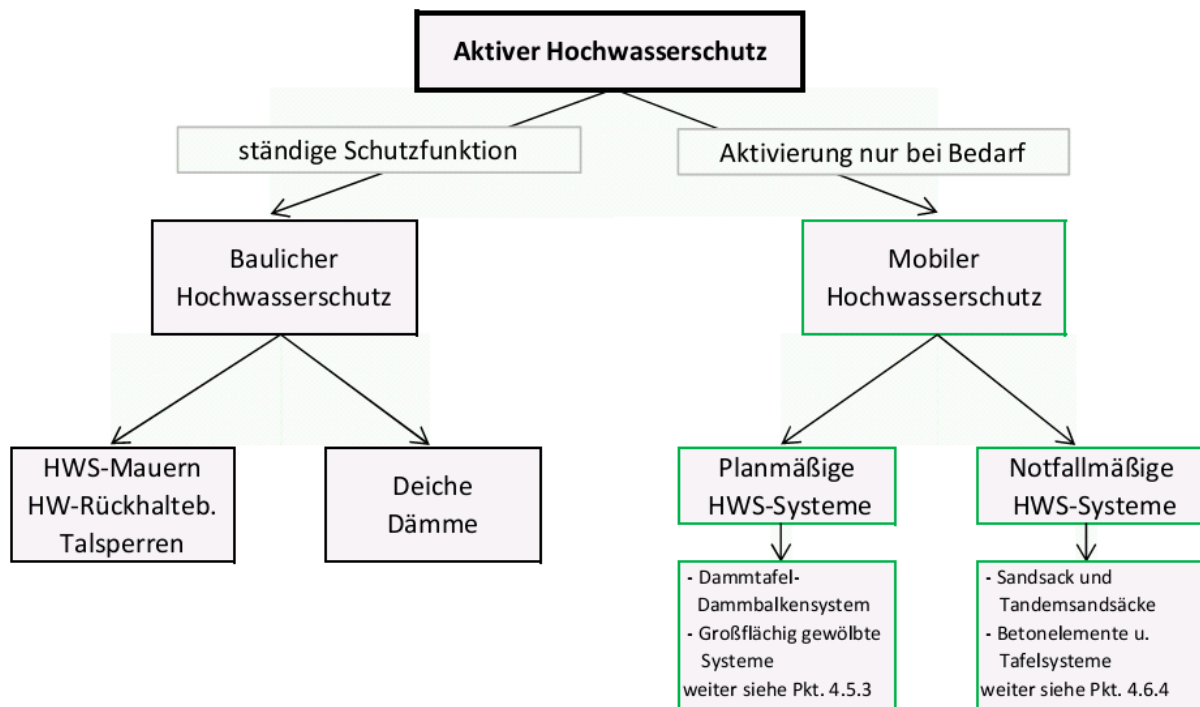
Aktiver Hochwasserschutz

ständige Schutzfunktion

Aktivierung nur bei Bedarf

Baulicher Hochwasserschutz

Mobiler Hochwasserschutz

HWS-Mauern
HW-Rückhalteb.
Talsperren

Deiche
Dämme

Planmäßige HWS-Systeme

Notfallmäßige HWS-Systeme

- Dammtafel-Dammbalkensystem
- Großflächig gewölbte Systeme
weiter siehe Pkt. 4.5.3

- Sandsack und Tandemsandsäcke
- Betonelemente u. Tafelsysteme
weiter siehe Pkt. 4.6.4